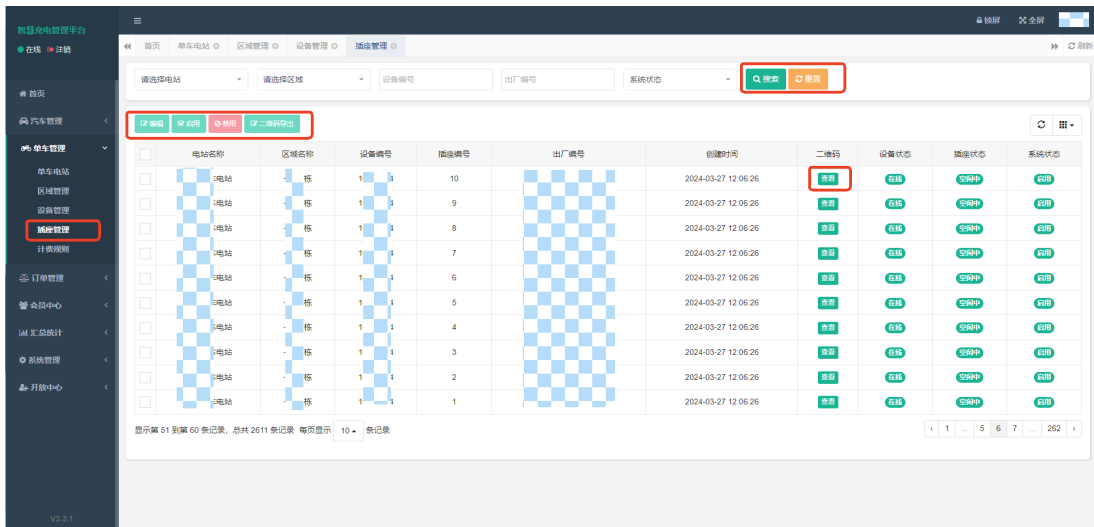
智慧充电管理平台
● 在线 注销

首页
汽车管理
单车管理
单车电站
区域管理
设备管理
插座管理
计费规则
订单管理
会员中心
汇总统计
系统管理
开放中心

V3.3.1

锁屏 全屏

首页 单车电站 区域管理 设备管理 插座管理 刷新

请选择电站 请选择区域 设备编号 出厂编号 系统状态 搜索 重置

编辑 启用 禁用 二维码导出

| | 电站名称 | 区域名称 | 设备编号 | 插座编号 | 出厂编号 | 创建时间 | 二维码 | 设备状态 | 插座状态 | 系统状态 |
|---|---|---|---|---|---|---|---|---|---|---|
| | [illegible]电站 | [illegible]栋 | 1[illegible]4 | 10 | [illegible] | 2024-03-27 12:06:26 | 查看 | 在线 | 空闲中 | 启用 |
| | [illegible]电站 | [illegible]栋 | 1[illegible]4 | 9 | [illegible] | 2024-03-27 12:06:26 | 查看 | 在线 | 空闲中 | 启用 |
| | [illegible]电站 | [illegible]栋 | 1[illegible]4 | 8 | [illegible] | 2024-03-27 12:06:26 | 查看 | 在线 | 空闲中 | 启用 |
| | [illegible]电站 | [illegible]栋 | 1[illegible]4 | 7 | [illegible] | 2024-03-27 12:06:26 | 查看 | 在线 | 空闲中 | 启用 |
| | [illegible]电站 | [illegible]栋 | 1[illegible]4 | 6 | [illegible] | 2024-03-27 12:06:26 | 查看 | 在线 | 空闲中 | 启用 |
| | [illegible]电站 | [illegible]栋 | 1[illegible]4 | 5 | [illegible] | 2024-03-27 12:06:26 | 查看 | 在线 | 空闲中 | 启用 |
| | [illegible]电站 | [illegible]栋 | 1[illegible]4 | 4 | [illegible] | 2024-03-27 12:06:26 | 查看 | 在线 | 空闲中 | 启用 |
| | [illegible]电站 | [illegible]栋 | 1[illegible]4 | 3 | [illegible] | 2024-03-27 12:06:26 | 查看 | 在线 | 空闲中 | 启用 |
| | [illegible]电站 | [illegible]栋 | 1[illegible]4 | 2 | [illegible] | 2024-03-27 12:06:26 | 查看 | 在线 | 空闲中 | 启用 |
| | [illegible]电站 | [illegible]栋 | 1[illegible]4 | 1 | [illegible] | 2024-03-27 12:06:26 | 查看 | 在线 | 空闲中 | 启用 |

显示第 51 到第 60 条记录，总共 2611 条记录 每页显示 10 条记录

‹ 1 ... 5 6 7 ... 262 ›